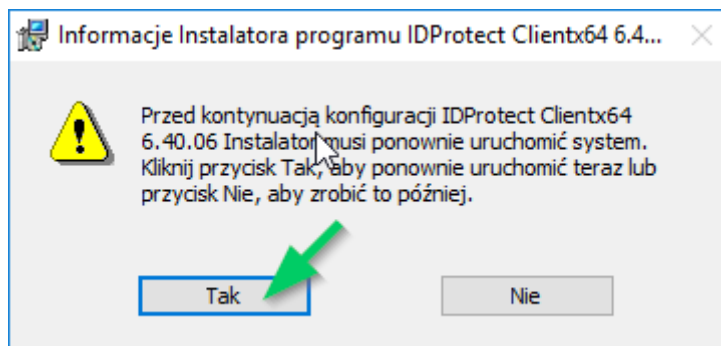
Informacje Instalatora programu IDProtect Clientx64 6.4...

Przed kontynuacją konfiguracji IDProtect Clientx64 6.40.06 Instalator musi ponownie uruchomić system. Kliknij przycisk Tak, aby ponownie uruchomić teraz lub przycisk Nie, aby zrobić to później.

Tak

Nie